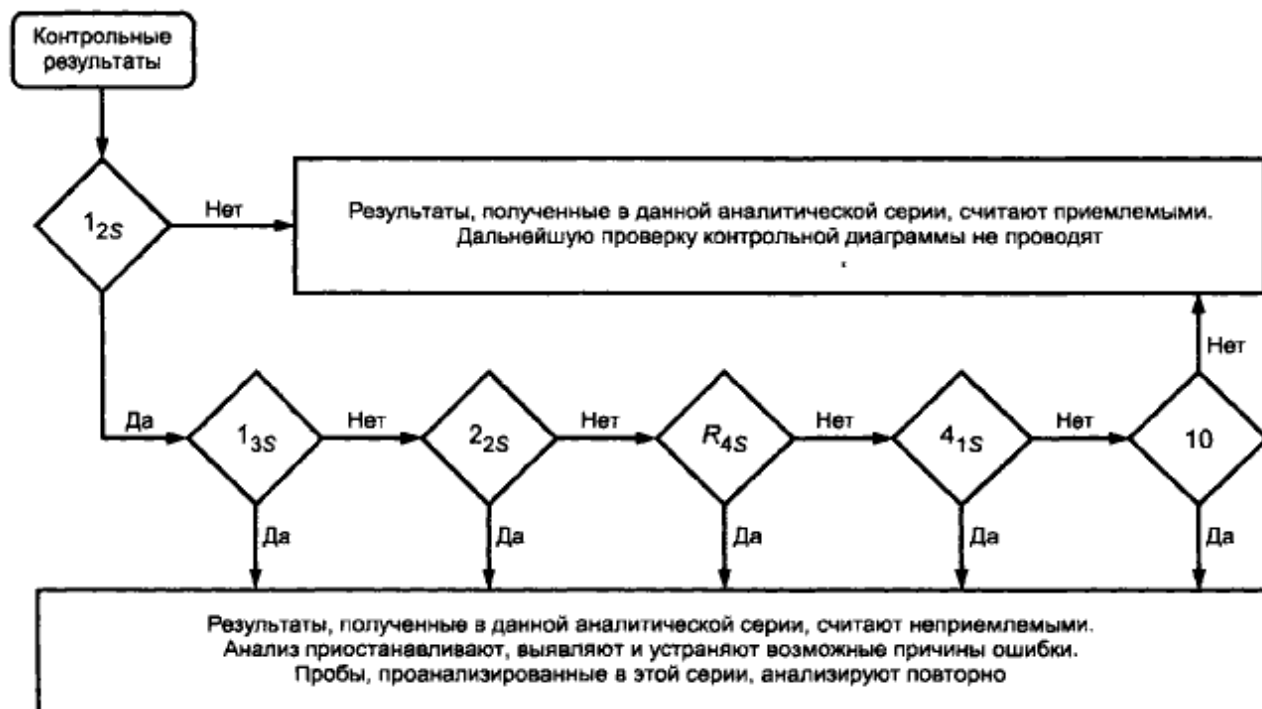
Контрольные результаты

$1_{2S}$

Нет

Результаты, полученные в данной аналитической серии, считают приемлемыми. Дальнейшую проверку контрольной диаграммы не проводят

Да

$1_{3S}$

Нет

$2_{2S}$

Нет

$R_{4S}$

Нет

$4_{1S}$

Нет

10

Нет

Да

Да

Да

Да

Да

Результаты, полученные в данной аналитической серии, считают неприемлемыми. Анализ приостанавливают, выявляют и устраняют возможные причины ошибки. Пробы, проанализированные в этой серии, анализируют повторно